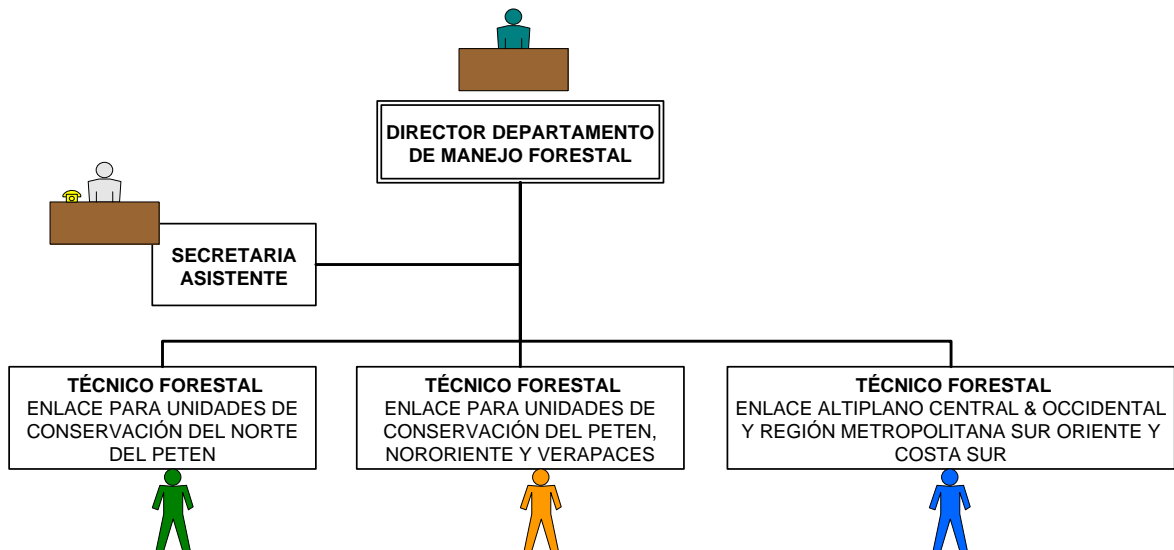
DIRECTOR DEPARTAMENTO DE MANEJO FORESTAL

SECRETARIA ASISTENTE

TÉCNICO FORESTAL
ENLACE PARA UNIDADES DE CONSERVACIÓN DEL NORTE DEL PETEN

TÉCNICO FORESTAL
ENLACE PARA UNIDADES DE CONSERVACIÓN DEL PETEN, NORORIENTE Y VERAPACES

TÉCNICO FORESTAL
ENLACE ALTIPLANO CENTRAL & OCCIDENTAL Y REGIÓN METROPOLITANA SUR ORIENTE Y COSTA SUR